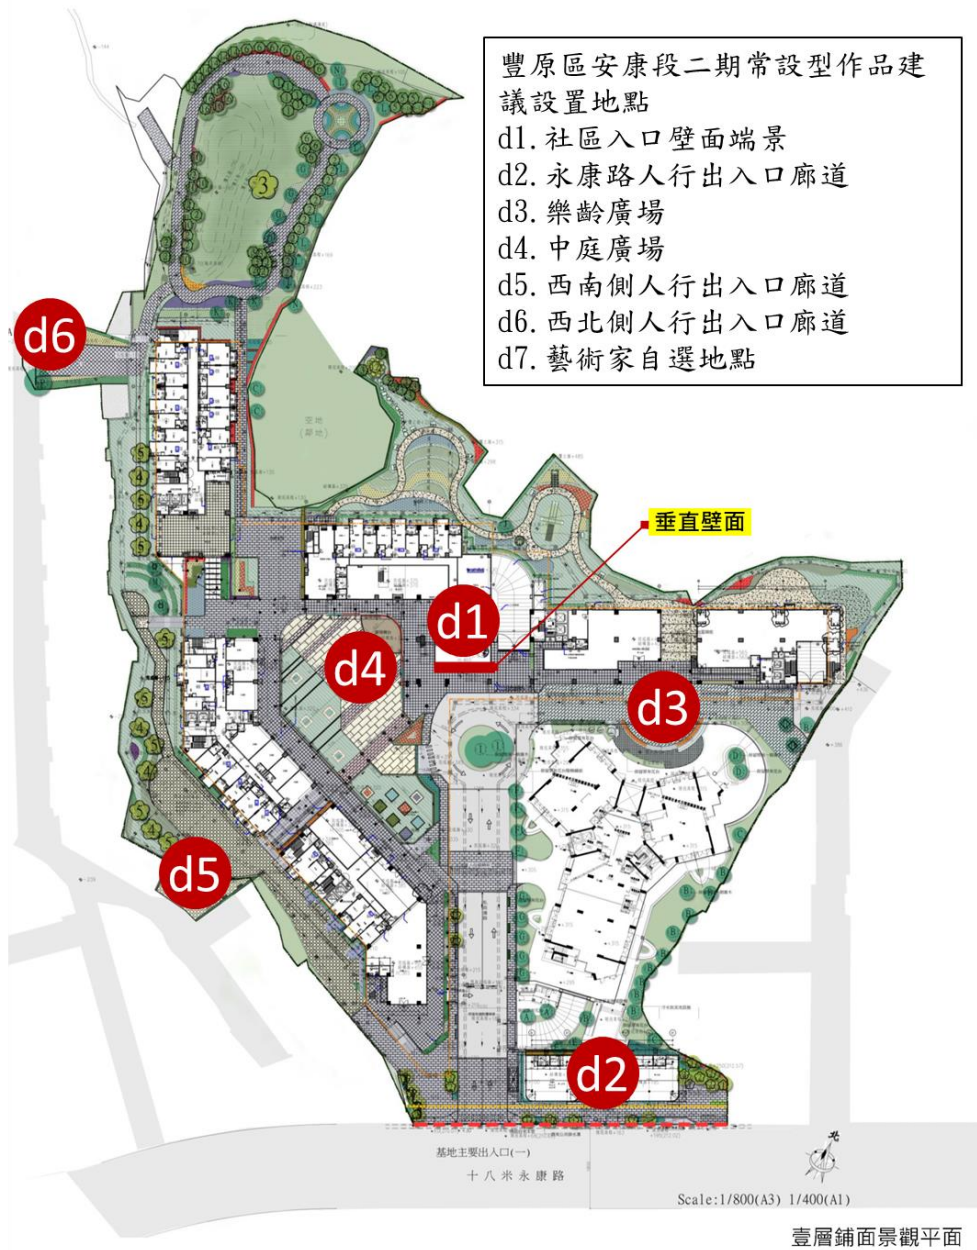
豐原區安康段二期常設型作品建議設置地點
d1.社區入口壁面端景
d2.永康路人行出入口廊道
d3.樂齡廣場
d4.中庭廣場
d5.西南側人行出入口廊道
d6.西北側人行出入口廊道
d7.藝術家自選地點

d6

垂直壁面

d1

d4

d3

d5

d2

基地主要出入口(一)

十八米永康路

Scale:1/800(A3) 1/400(A1)

壹層鋪面景觀平面